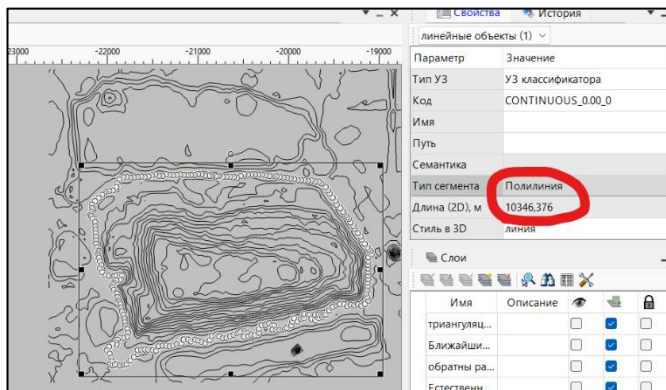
Свойства История

линейные объекты (1)

-23000 -22000 -21000 -20000 -19000

| Параметр | Значение |
|---|---|
| Тип УЗ | УЗ классификатора |
| Код | CONTINUOUS_0.00_0 |
| Имя | |
| Путь | |
| Семантика | |
| Тип сегмента | Полилиния |
| Длина (2D), м | 10346,376 |
| Стиль в 3D | линия |

Слои

| Имя | Описание | | | |
|---|---|---|---|---|
| триангуляц... | | | | |
| Ближайши... | | | | |
| обратны ра... | | | | |
| Естественн... | | | | |